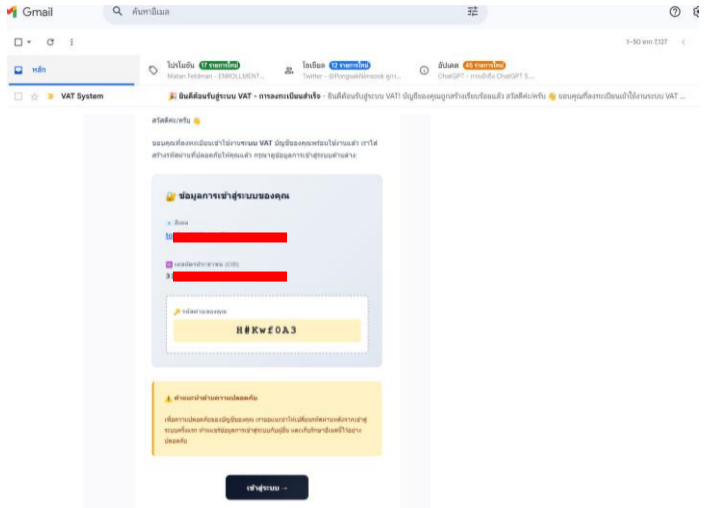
Gmail

ค้นหาอีเมล

1–50 จาก 7,127

หลัก

โปรโมชัน 17 รายการใหม่
Matan Feldman - ENROLLMENT...

โซเชียล 12 รายการใหม่
Twitter - @PongsakNimsook ถูก...

อัปเดต 45 รายการใหม่
ChatGPT - การเข้าถึง ChatGPT S...

VAT System

🎉 ยินดีต้อนรับสู่ระบบ VAT - การลงทะเบียนสำเร็จ - ยินดีต้อนรับสู่ระบบ VAT! บัญชีของคุณถูกสร้างเรียบร้อยแล้ว สวัสดีค่ะ/ครับ 👋 ขอบคุณที่ลงทะเบียนเข้าใช้งานระบบ VAT ...

สวัสดีค่ะ/ครับ 👋

ขอบคุณที่ลงทะเบียนเข้าใช้งานระบบ VAT บัญชีของคุณพร้อมใช้งานแล้ว เราได้สร้างรหัสผ่านที่ปลอดภัยให้คุณแล้ว กรุณาดูข้อมูลการเข้าสู่ระบบด้านล่าง:

🔐 ข้อมูลการเข้าสู่ระบบของคุณ

อีเมล

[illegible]

เลขประจำตัวผู้เสียภาษี (CID)

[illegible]

🔑 รหัสผ่านของคุณ

H#Kwf0A3

⚠️ คำแนะนำด้านความปลอดภัย

เพื่อความปลอดภัยของบัญชีของคุณ เราขอแนะนำให้เปลี่ยนรหัสผ่านหลังจากเข้าสู่ระบบครั้งแรก ห้ามเผยข้อมูลการเข้าสู่ระบบกับผู้อื่น และเก็บรักษาอีเมลนี้ไว้อย่างปลอดภัย

เข้าสู่ระบบ →